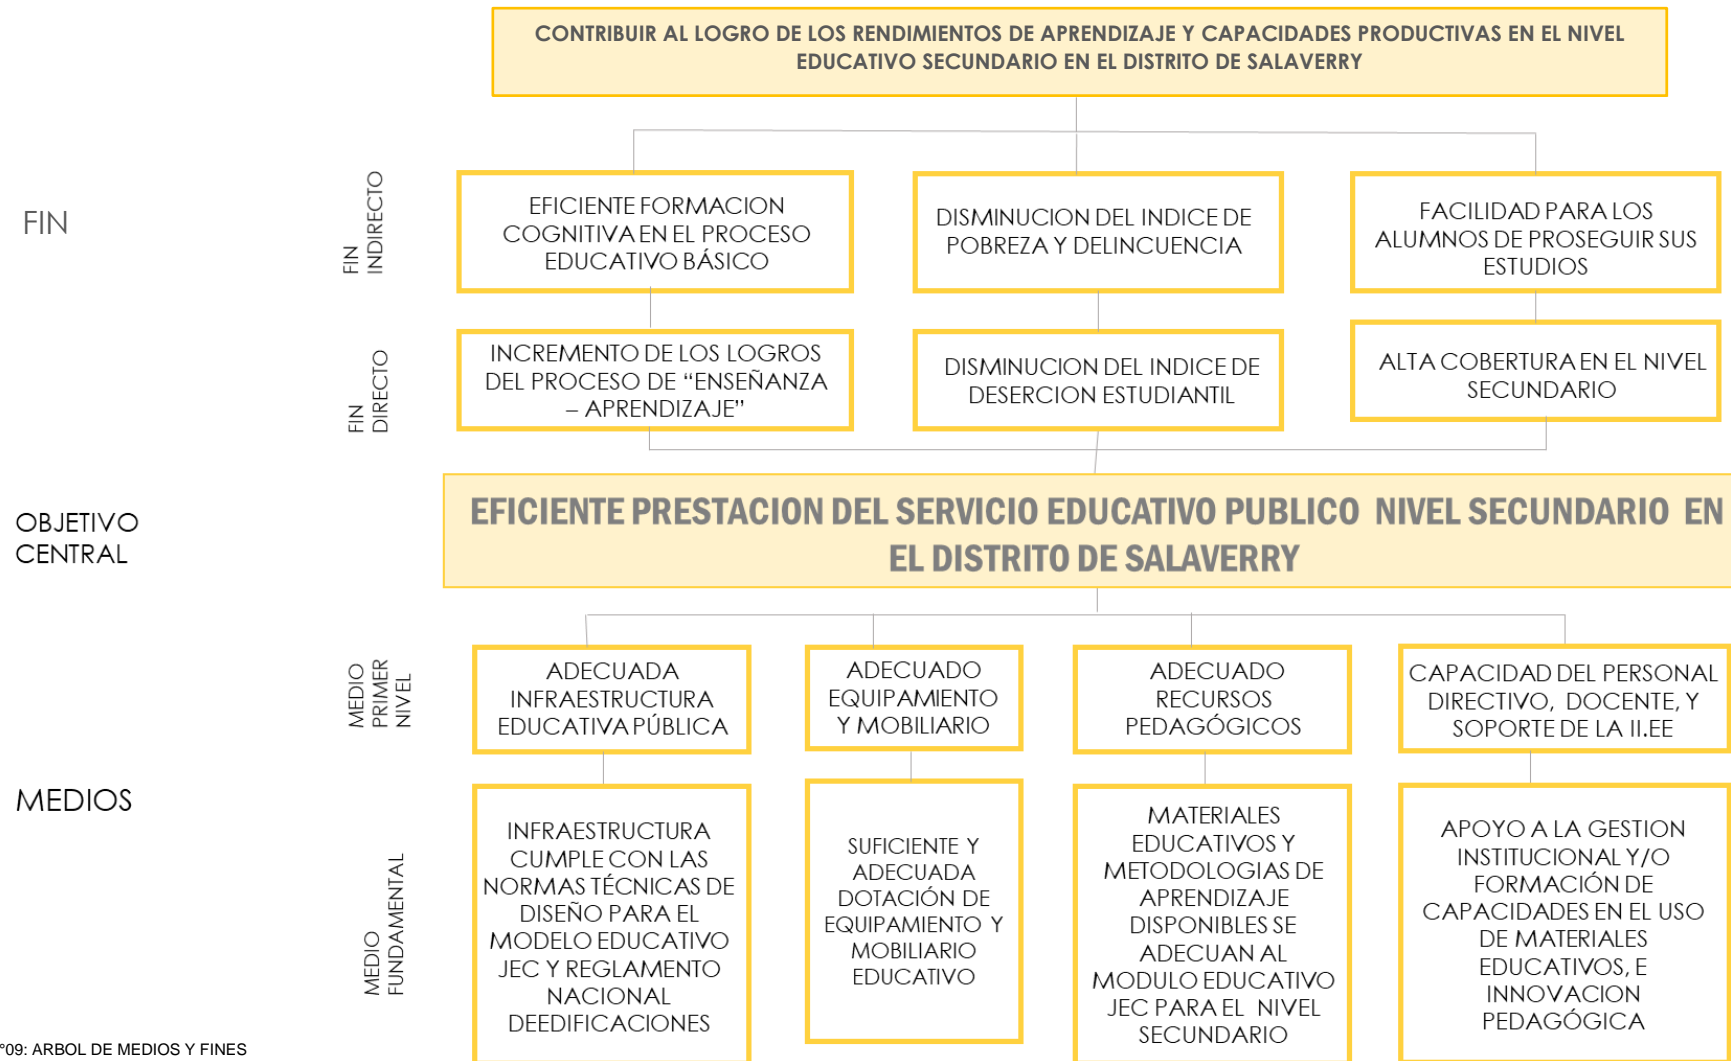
CONTRIBUIR AL LOGRO DE LOS RENDIMIENTOS DE APRENDIZAJE Y CAPACIDADES PRODUCTIVAS EN EL NIVEL EDUCATIVO SECUNDARIO EN EL DISTRITO DE SALAVERRY

FIN

FIN INDIRECTO

EFICIENTE FORMACION COGNITIVA EN EL PROCESO EDUCATIVO BÁSICO

DISMINUCION DEL INDICE DE POBREZA Y DELINCUENCIA

FACILIDAD PARA LOS ALUMNOS DE PROSEGUIR SUS ESTUDIOS

FIN DIRECTO

INCREMENTO DE LOS LOGROS DEL PROCESO DE "ENSEÑANZA – APRENDIZAJE"

DISMINUCION DEL INDICE DE DESERCION ESTUDIANTIL

ALTA COBERTURA EN EL NIVEL SECUNDARIO

OBJETIVO CENTRAL

EFICIENTE PRESTACION DEL SERVICIO EDUCATIVO PUBLICO NIVEL SECUNDARIO EN EL DISTRITO DE SALAVERRY

MEDIOS

MEDIO PRIMER NIVEL

ADECUADA INFRAESTRUCTURA EDUCATIVA PÚBLICA

ADECUADO EQUIPAMIENTO Y MOBILIARIO

ADECUADO RECURSOS PEDAGÓGICOS

CAPACIDAD DEL PERSONAL DIRECTIVO, DOCENTE, Y SOPORTE DE LA II.EE

MEDIO FUNDAMENTAL

INFRAESTRUCTURA CUMPLE CON LAS NORMAS TÉCNICAS DE DISEÑO PARA EL MODELO EDUCATIVO JEC Y REGLAMENTO NACIONAL DEEDIFICACIONES

SUFICIENTE Y ADECUADA DOTACIÓN DE EQUIPAMIENTO Y MOBILIARIO EDUCATIVO

MATERIALES EDUCATIVOS Y METODOLOGIAS DE APRENDIZAJE DISPONIBLES SE ADECUAN AL MODULO EDUCATIVO JEC PARA EL NIVEL SECUNDARIO

APOYO A LA GESTION INSTITUCIONAL Y/O FORMACIÓN DE CAPACIDADES EN EL USO DE MATERIALES EDUCATIVOS, E INNOVACION PEDAGÓGICA

°09: ARBOL DE MEDIOS Y FINES